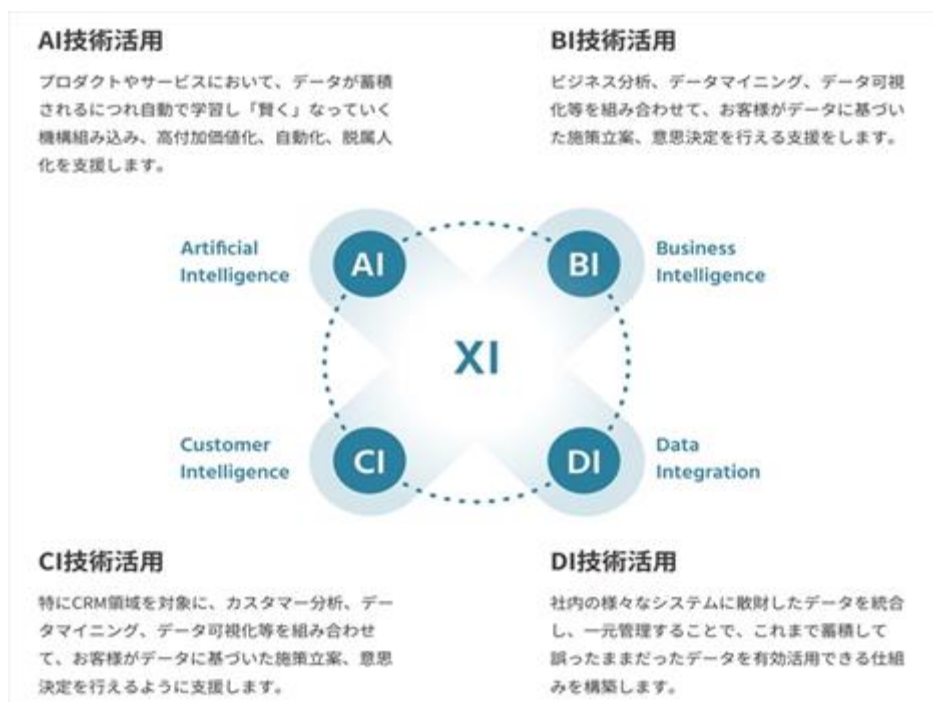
AI技術活用

プロダクトやサービスにおいて、データが蓄積されるにつれ自動で学習し「賢く」なっていく機構組み込み、高付加価値化、自動化、脱属人化を支援します。

BI技術活用

ビジネス分析、データマイニング、データ可視化等を組み合わせて、お客様がデータに基づいた施策立案、意思決定を行える支援をします。

Artificial Intelligence

AI

BI

Business Intelligence

XI

Customer Intelligence

CI

DI

Data Integration

CI技術活用

特にCRM領域を対象に、カスタマー分析、データマイニング、データ可視化等を組み合わせて、お客様がデータに基づいた施策立案、意思決定を行えるように支援します。

DI技術活用

社内の様々なシステムに散財したデータを統合し、一元管理することで、これまで蓄積して誤ったままだったデータを有効活用できる仕組みを構築します。